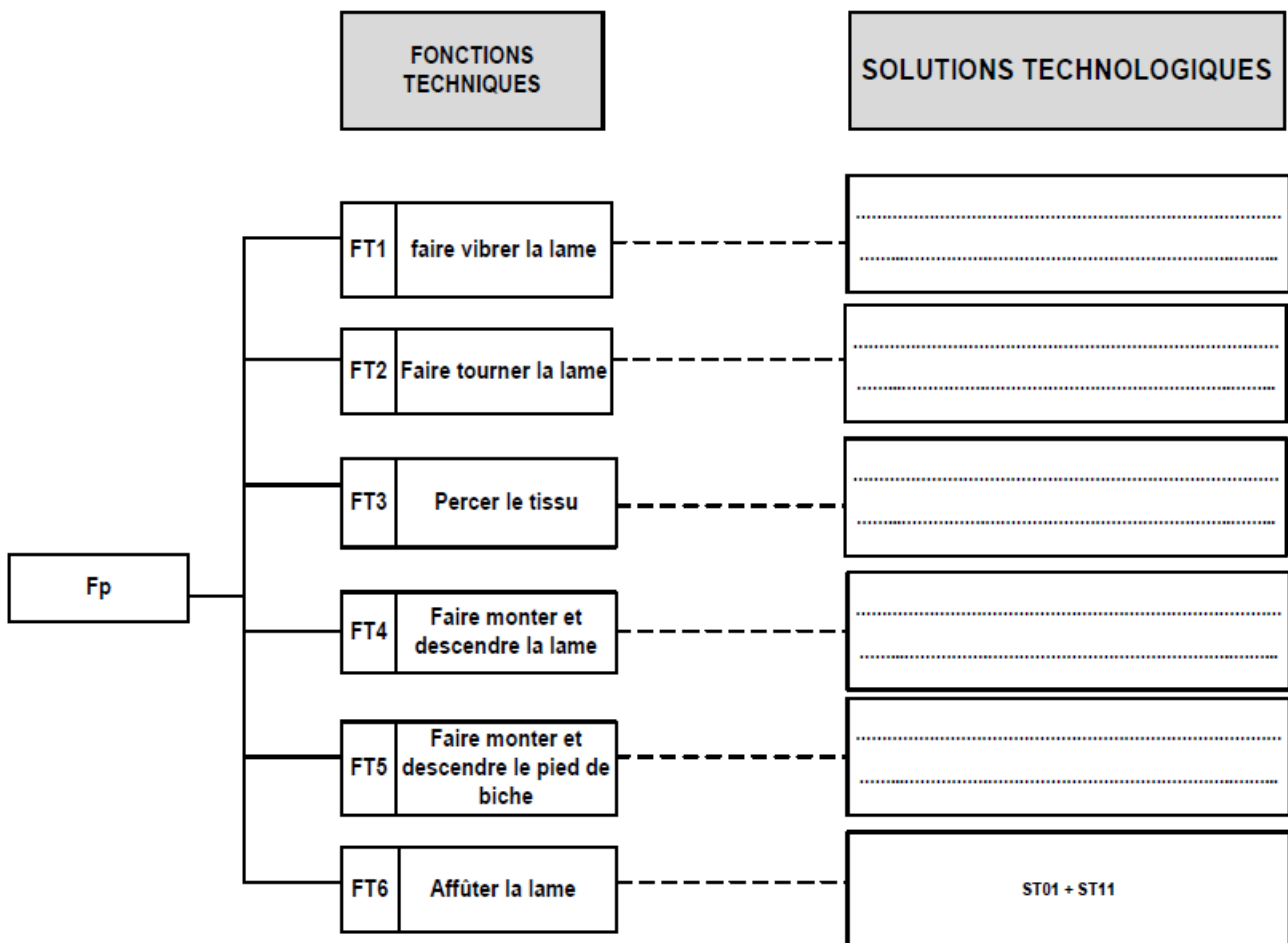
FONCTIONS TECHNIQUES

SOLUTIONS TECHNOLOGIQUES

Fp

FT1 faire vibrer la lame

........................................................................
........................................................................

FT2 Faire tourner la lame

........................................................................
........................................................................

FT3 Percer le tissu

........................................................................
........................................................................

FT4 Faire monter et descendre la lame

........................................................................
........................................................................

FT5 Faire monter et descendre le pied de biche

........................................................................
........................................................................

FT6 Affûter la lame

ST01 + ST11